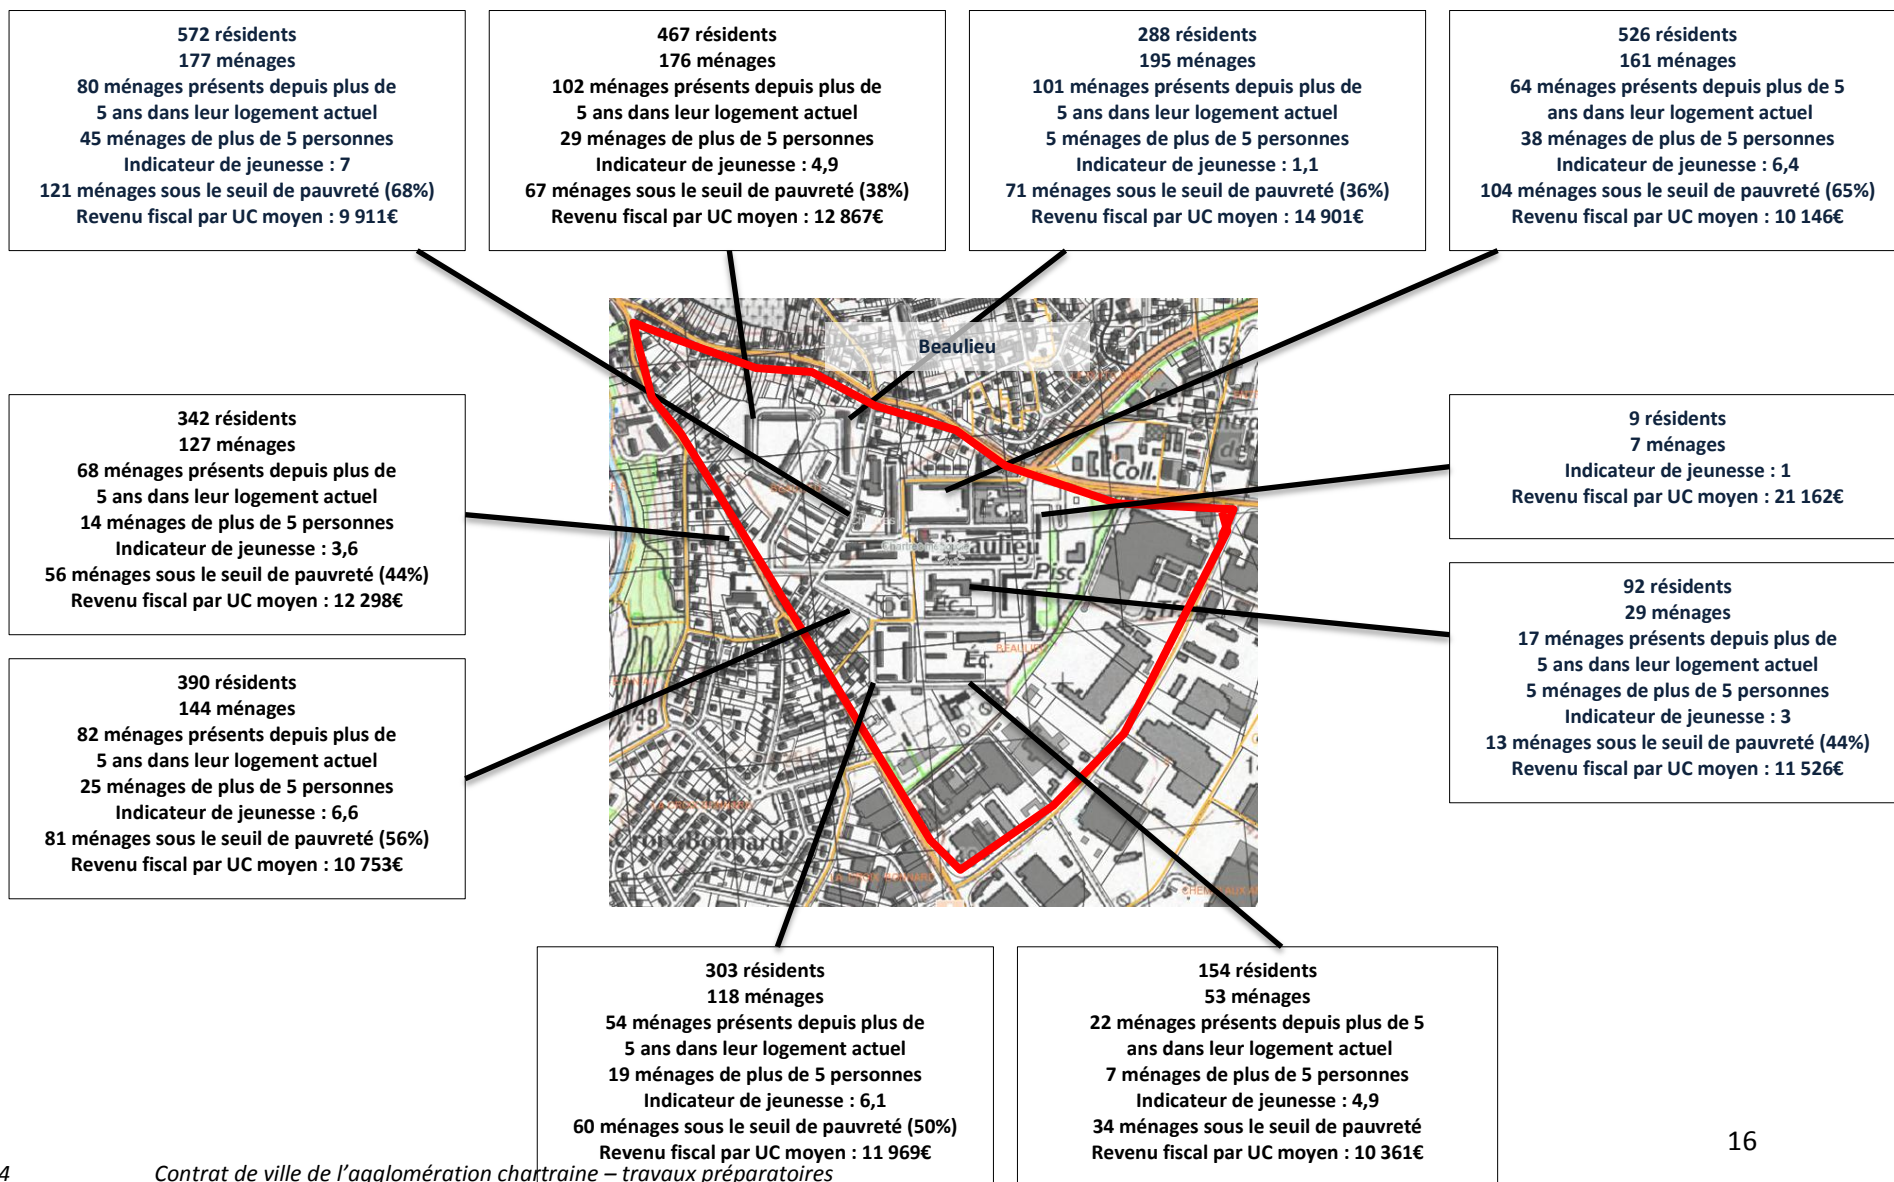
572 résidents
177 ménages
80 ménages présents depuis plus de 5 ans dans leur logement actuel
45 ménages de plus de 5 personnes
Indicateur de jeunesse : 7
121 ménages sous le seuil de pauvreté (68%)
Revenu fiscal par UC moyen : 9 911€

467 résidents
176 ménages
102 ménages présents depuis plus de 5 ans dans leur logement actuel
29 ménages de plus de 5 personnes
Indicateur de jeunesse : 4,9
67 ménages sous le seuil de pauvreté (38%)
Revenu fiscal par UC moyen : 12 867€

288 résidents
195 ménages
101 ménages présents depuis plus de 5 ans dans leur logement actuel
5 ménages de plus de 5 personnes
Indicateur de jeunesse : 1,1
71 ménages sous le seuil de pauvreté (36%)
Revenu fiscal par UC moyen : 14 901€

526 résidents
161 ménages
64 ménages présents depuis plus de 5 ans dans leur logement actuel
38 ménages de plus de 5 personnes
Indicateur de jeunesse : 6,4
104 ménages sous le seuil de pauvreté (65%)
Revenu fiscal par UC moyen : 10 146€

Beaulieu

342 résidents
127 ménages
68 ménages présents depuis plus de 5 ans dans leur logement actuel
14 ménages de plus de 5 personnes
Indicateur de jeunesse : 3,6
56 ménages sous le seuil de pauvreté (44%)
Revenu fiscal par UC moyen : 12 298€

9 résidents
7 ménages
Indicateur de jeunesse : 1
Revenu fiscal par UC moyen : 21 162€

92 résidents
29 ménages
17 ménages présents depuis plus de 5 ans dans leur logement actuel
5 ménages de plus de 5 personnes
Indicateur de jeunesse : 3
13 ménages sous le seuil de pauvreté (44%)
Revenu fiscal par UC moyen : 11 526€

390 résidents
144 ménages
82 ménages présents depuis plus de 5 ans dans leur logement actuel
25 ménages de plus de 5 personnes
Indicateur de jeunesse : 6,6
81 ménages sous le seuil de pauvreté (56%)
Revenu fiscal par UC moyen : 10 753€

303 résidents
118 ménages
54 ménages présents depuis plus de 5 ans dans leur logement actuel
19 ménages de plus de 5 personnes
Indicateur de jeunesse : 6,1
60 ménages sous le seuil de pauvreté (50%)
Revenu fiscal par UC moyen : 11 969€

154 résidents
53 ménages
22 ménages présents depuis plus de 5 ans dans leur logement actuel
7 ménages de plus de 5 personnes
Indicateur de jeunesse : 4,9
34 ménages sous le seuil de pauvreté
Revenu fiscal par UC moyen : 10 361€

16

4 Contrat de ville de l'agglomération chartraine – travaux préparatoires